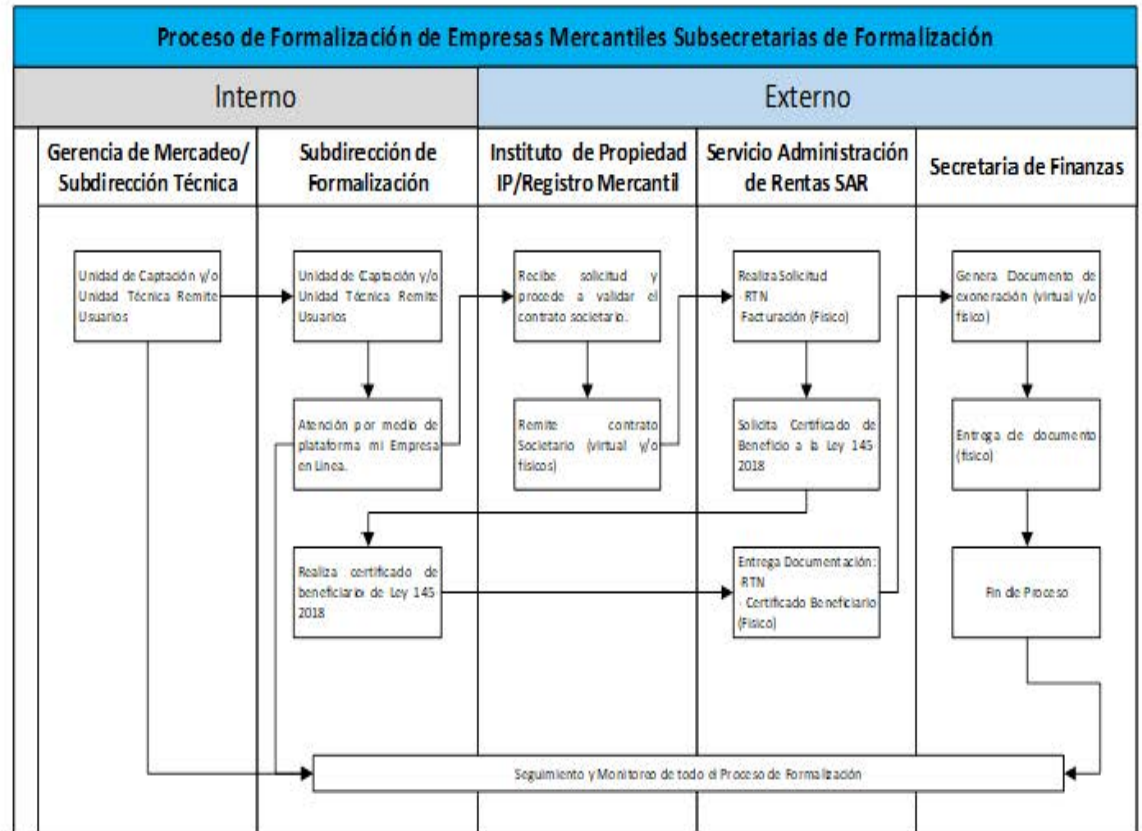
Proceso de Formalización de Empresas Mercantiles Subsecretarias de Formalización

Interno

Externo

Gerencia de Mercadeo/ Subdirección Técnica

Subdirección de Formalización

Instituto de Propiedad IP/Registro Mercantil

Servicio Administración de Rentas SAR

Secretaria de Finanzas

Unidad de Captación y/o Unidad Técnica Remite Usuarios

Unidad de Captación y/o Unidad Técnica Remite Usuarios

Recibe solicitud y procede a validar el contrato societario.

Realiza Solicitud
RTN
Facturación (Físico)

Genera Documento de exoneración (virtual y/o físico)

Atención por medio de plataforma mi Empresa en Linea.

Remite contrato Societario (virtual y/o físicos)

Solicita Certificado de Beneficio a la Ley 145 2018

Entrega de documento (físico)

Realiza certificado de beneficiario de Ley 145 2018

Entrega Documentación:
RTN
- Certificado Beneficiario (Físico)

Fin de Proceso

Seguimiento y Monitoreo de todo el Proceso de Formalización